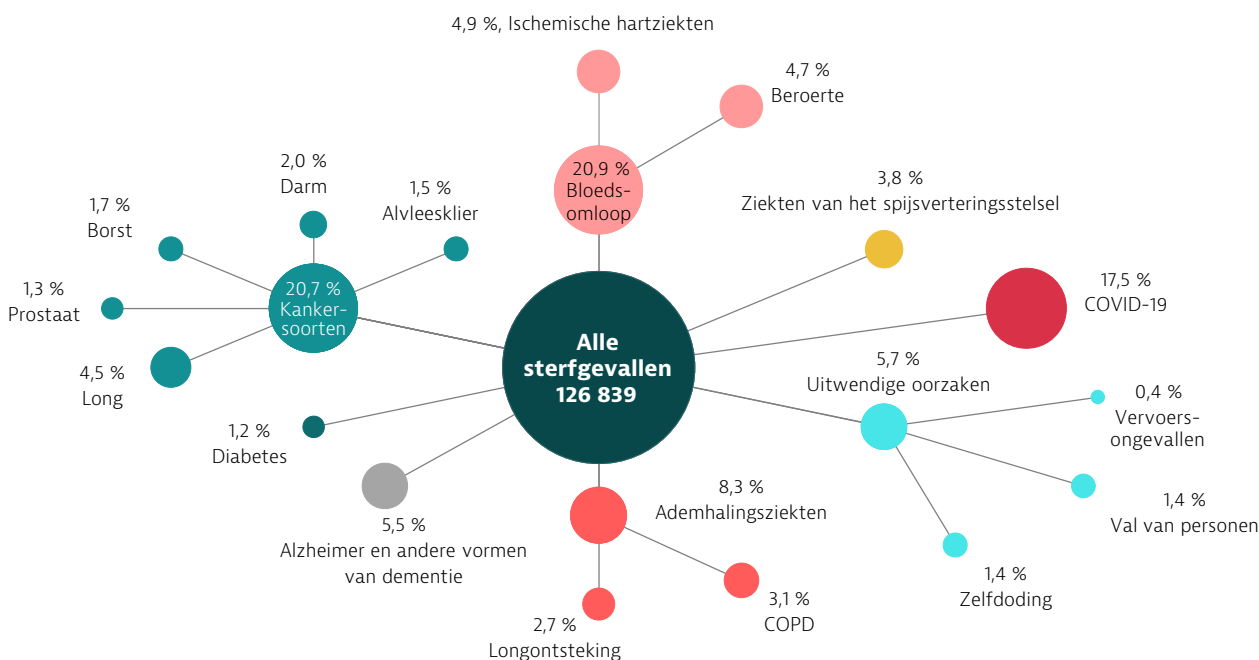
4,9 %, Ischemische hartziekten

4,7 %
Beroerte

20,9 %
Bloedsomloop

2,0 %
Darm

1,5 %
Alvleesklier

1,7 %
Borst

3,8 %
Ziekten van het spijsverteringsstelsel

1,3 %
Prostaat

20,7 %
Kankersoorten

Alle
sterfgevallen
126 839

17,5 %
COVID-19

4,5 %
Long

5,7 %
Uitwendige oorzaken

0,4 %
Vervoersongevallen

1,2 %
Diabetes

8,3 %
Ademhalingsziekten

1,4 %
Val van personen

5,5 %
Alzheimer en andere vormen van dementie

1,4 %
Zelfdoding

3,1 %
COPD

2,7 %
Longontsteking